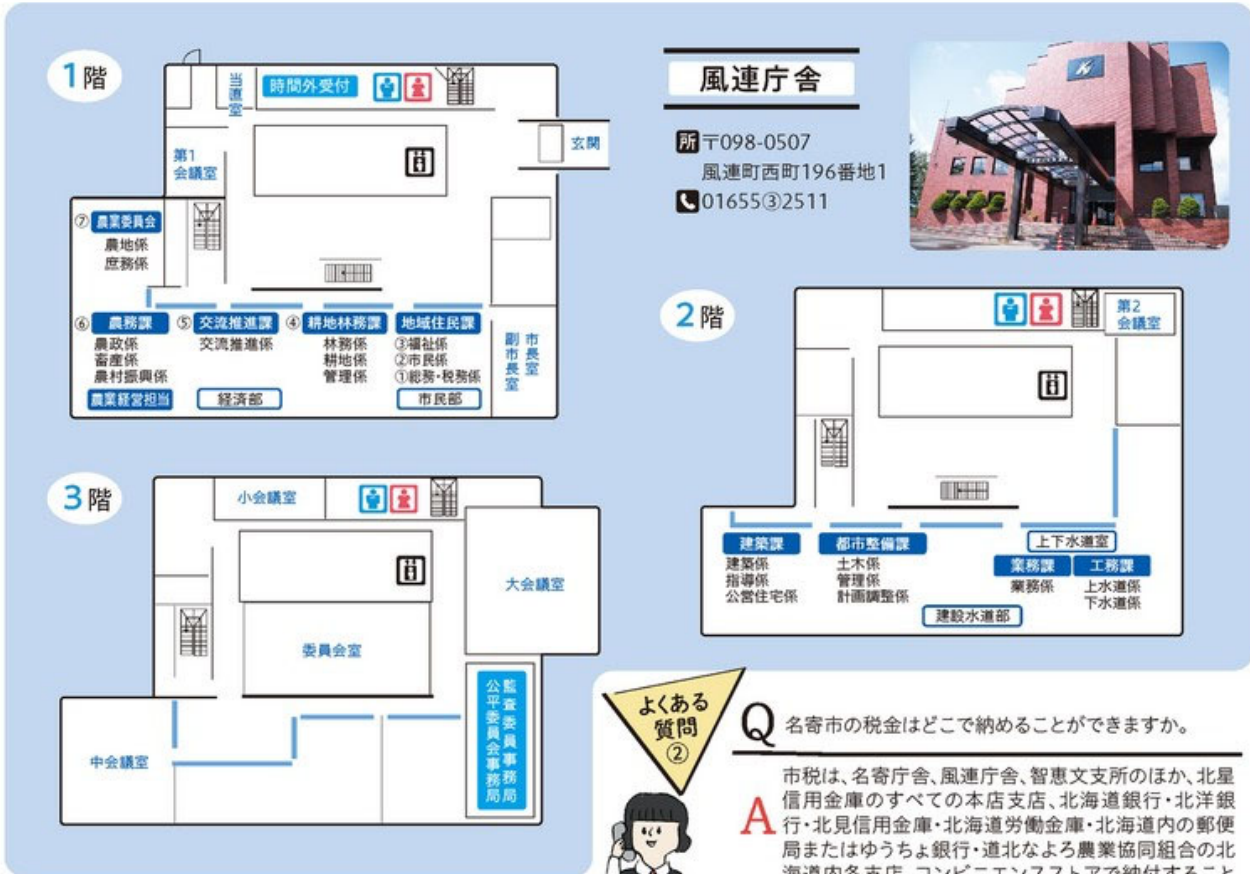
1階

当直室

時間外受付

玄関

第1会議室

⑦ 農業委員会
農地係
庶務係

⑥ 農務課
農政係
畜産係
農村振興係

農業経営担当

⑤ 交流推進課
交流推進係

経済部

④ 耕地林務課
林務係
耕地係
管理係

地域住民課
③福祉係
②市民係
①総務・税務係

市民部

副市長室

市長室

風連庁舎

所 〒098-0507
風連町西町196番地1
01655③2511

2階

第2会議室

建築課
建築係
指導係
公営住宅係

都市整備課
土木係
管理係
計画調整係

建設水道部

上下水道室

業務課
業務係

工務課
上水道係
下水道係

3階

小会議室

大会議室

委員会室

中会議室

監査委員事務局

公平委員会事務局

よくある質問②

Q 名寄市の税金はどこで納めることができますか。

A 市税は、名寄庁舎、風連庁舎、智恵文支所のほか、北星信用金庫のすべての本店支店、北海道銀行・北洋銀行・北見信用金庫・北海道労働金庫・北海道内の郵便局またはゆうちょ銀行・道北なよろ農業協同組合の北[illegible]